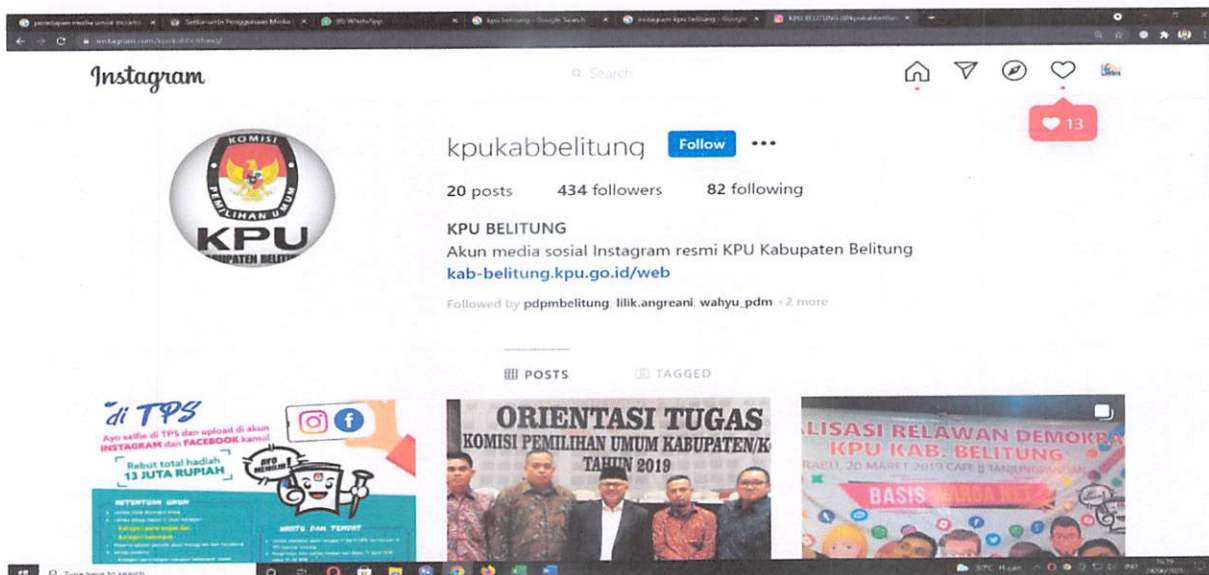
Instagram

Search

13

KOMISI PEMILIHAN UMUM KPU KABUPATEN BELITUNG

kpukabbelitung Follow •••

20 posts 434 followers 82 following

KPU BELITUNG
Akun media sosial Instagram resmi KPU Kabupaten Belitung
kab-belitung.kpu.go.id/web

Followed by pdpmbelitung, lilik.angreani, wahyu_pdm +2 more

POSTS TAGGED

di TPS
Ayo selfie di TPS dan upload di akun INSTAGRAM dan FACEBOOK kamu!
Rebut total hadiah 13 JUTA RUPIAH

ORIENTASI TUGAS
KOMISI PEMILIHAN UMUM KABUPATEN/K
TAHUN 2019

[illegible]LISASI RELAWAN DEMOKRA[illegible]
KPU KAB. BELITUNG
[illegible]RABU, 20 MARET 2019 CAFE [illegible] TANJUNGPANDAN
BASIS WARGA NET

Type here to search